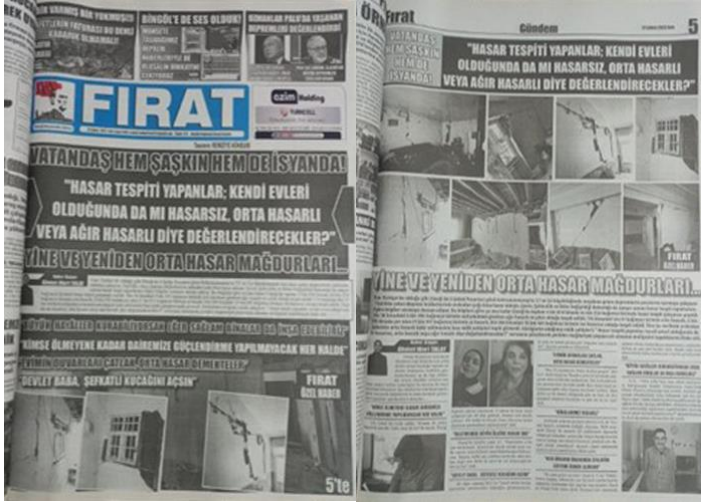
BİNGÖL'DE DE SES OLDUK!

FIRAT

VATANDAŞ HEM ŞAŞKIN HEM DE İSYANDA!

"HASAR TESPİTİ YAPANLAR: KENDİ EVLERİ OLDUĞUNDA DA MI HASARSIZ, ORTA HASARLI VEYA AĞIR HASARLI DİYE DEĞERLENDİRECEKLER?"

YİNE VE YENİDEN ORTA HASAR MAĞDURLARI...

"KİMSE ÖLMEYENE KADAR DAİREMİZE GÜÇLENDİRME YAPILMAYACAK HER HALDE"

"DEVLET BABA, ŞEFKATLİ KUCAĞINI AÇSIN"

FIRAT ÖZEL HABER

5'te

Fırat

Gündem

5

VATANDAŞ HEM ŞAŞKIN HEM DE İSYANDA!

"HASAR TESPİTİ YAPANLAR: KENDİ EVLERİ OLDUĞUNDA DA MI HASARSIZ, ORTA HASARLI VEYA AĞIR HASARLI DİYE DEĞERLENDİRECEKLER?"

FIRAT ÖZEL HABER

YİNE VE YENİDEN ORTA HASAR MAĞDURLARI...

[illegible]